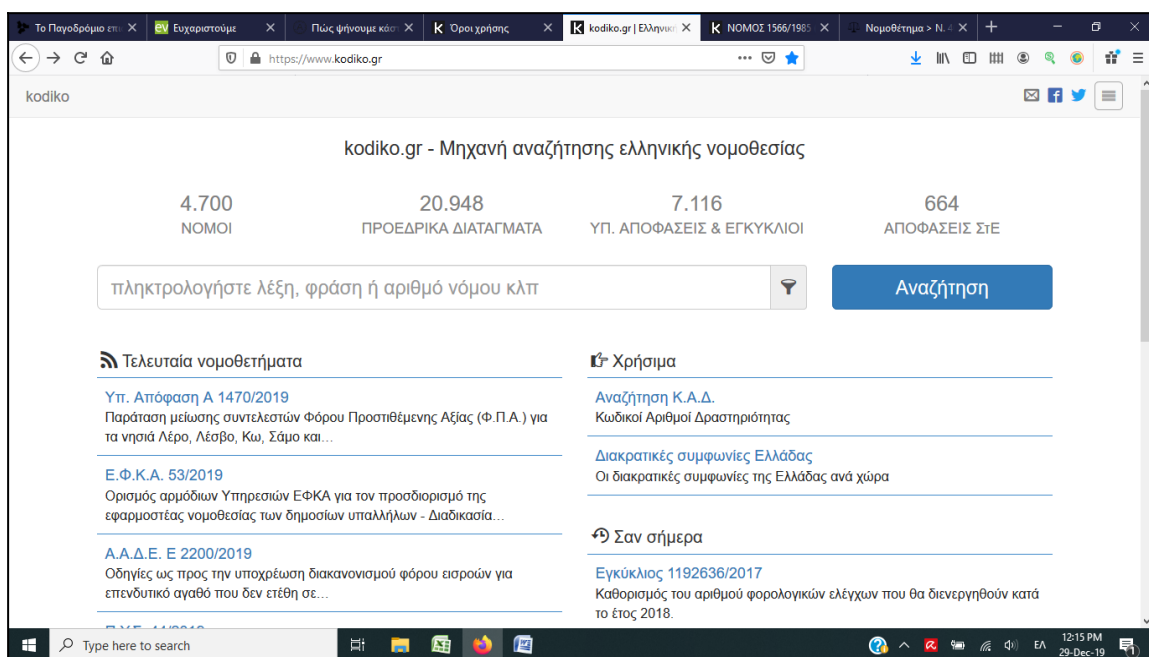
Το Παγοδρόμιο επι ×
ev Ευχαριστούμε ×
Πώς ψήνουμε κάσ ×
K Όροι χρήσης ×
K kodiko.gr | Ελληνικ ×
K ΝΟΜΟΣ 1566/1985 ×
Νομοθέτημα > Ν.4 ×

https://www.kodiko.gr

kodiko

kodiko.gr - Μηχανή αναζήτησης ελληνικής νομοθεσίας

4.700
ΝΟΜΟΙ

20.948
ΠΡΟΕΔΡΙΚΑ ΔΙΑΤΑΓΜΑΤΑ

7.116
ΥΠ. ΑΠΟΦΑΣΕΙΣ & ΕΓΚΥΚΛΙΟΙ

664
ΑΠΟΦΑΣΕΙΣ ΣτΕ

πληκτρολογήστε λέξη, φράση ή αριθμό νόμου κλπ

Αναζήτηση

Τελευταία νομοθετήματα

Υπ. Απόφαση Α 1470/2019
Παράταση μείωσης συντελεστών Φόρου Προστιθέμενης Αξίας (Φ.Π.Α.) για τα νησιά Λέρο, Λέσβο, Κω, Σάμο και...

Ε.Φ.Κ.Α. 53/2019
Ορισμός αρμόδιων Υπηρεσιών ΕΦΚΑ για τον προσδιορισμό της εφαρμοστέας νομοθεσίας των δημοσίων υπαλλήλων - Διαδικασία...

Α.Α.Δ.Ε. Ε 2200/2019
Οδηγίες ως προς την υποχρέωση διακανονισμού φόρου εισροών για επενδυτικό αγαθό που δεν ετέθη σε...

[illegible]

Χρήσιμα

Αναζήτηση Κ.Α.Δ.
Κωδικοί Αριθμοί Δραστηριότητας

Διακρατικές συμφωνίες Ελλάδας
Οι διακρατικές συμφωνίες της Ελλάδας ανά χώρα

Σαν σήμερα

Εγκύκλιος 1192636/2017
Καθορισμός του αριθμού φορολογικών ελέγχων που θα διενεργηθούν κατά το έτος 2018.

Type here to search
ΕΛ
12:15 PM
29-Dec-19